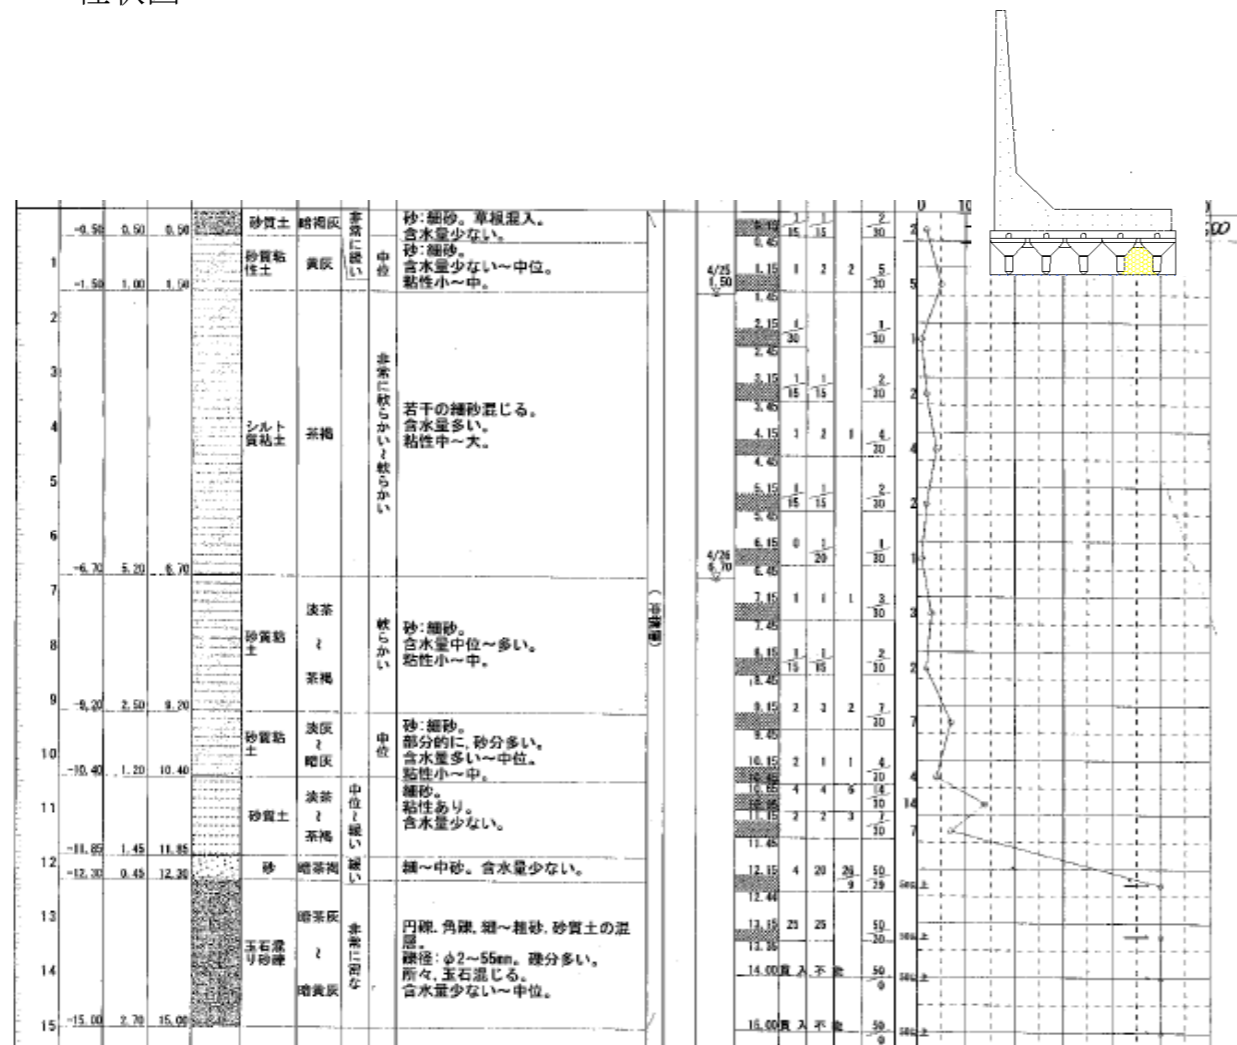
柱状図

| | | | | | | | | |
|---|---|---|---|---|---|---|---|---|
| | -0.50 | 0.50 | 0.50 | 砂質土 | 暗褐灰 | 非常に緩い | | 砂:細砂。草根混入。含水量少ない。 |
| 1 | -1.50 | 1.00 | 1.50 | 砂質粘性土 | 黄灰 | | 中位 | 砂:細砂。含水量少ない〜中位。粘性小〜中。 |
| 2–6 | -6.70 | 5.20 | 6.70 | シルト質粘土 | 茶褐 | | 非常に軟らかい〜軟らかい | 若干の細砂混じる。含水量多い。粘性中〜大。 |
| 7–9 | -9.20 | 2.50 | 9.20 | 砂質粘土 | 淡茶 〜 茶褐 | | 軟らかい | 砂:細砂。含水量中位〜多い。粘性小〜中。 |
| 10 | -10.40 | 1.20 | 10.40 | 砂質粘土 | 淡灰 〜 暗灰 | | 中位 | 砂:細砂。部分的に,砂分多い。含水量多い〜中位。粘性小〜中。 |
| 11 | -11.85 | 1.45 | 11.85 | 砂質土 | 淡茶 〜 茶褐 | 中位〜緩い | | 細砂。粘性あり。含水量少ない。 |
| 12 | -12.30 | 0.45 | 12.30 | 砂 | 暗茶褐 | 緩い | | 細〜中砂。含水量少ない。 |
| 13–15 | -15.00 | 2.70 | 15.00 | 玉石混り砂礫 | 暗茶灰 〜 暗黄灰 | 非常に密な | | 円礫,角礫,細〜粗砂,砂質土の混層。礫径:φ2〜55mm。礫分多い。所々,玉石混じる。含水量少ない〜中位。 |

(孔内水位)

4/25 1.50
4/26 6.70

| 深度 | | | | N値 |
|---|---|---|---|---|
| 0.15 | 1/15 | 1/15 | | 2/30 |
| 0.45 | | | | |
| 1.15 | 1 | 2 | 2 | 5/30 |
| 1.45 | | | | |
| 2.15 | 1/30 | | | 1/30 |
| 2.45 | | | | |
| 3.15 | 1/15 | 1/15 | | 2/30 |
| 3.45 | | | | |
| 4.15 | 1 | 2 | 1 | 4/30 |
| 4.45 | | | | |
| 5.15 | 1/15 | 1/15 | | 2/30 |
| 5.45 | | | | |
| 6.15 | 0 | 1/20 | | 1/30 |
| 6.45 | | | | |
| 7.15 | 1 | 1 | 1 | 3/30 |
| 7.45 | | | | |
| 8.15 | 1/15 | 1/15 | | 2/30 |
| 8.45 | | | | |
| 9.15 | 2 | 3 | 2 | 7/30 |
| 9.45 | | | | |
| 10.15 | 2 | 1 | 1 | 4/30 |
| 10.45 | | | | |
| 10.85 | 4 | 4 | 6 | 14/30 |
| 11.15 | 2 | 2 | 3 | 7/30 |
| 11.45 | | | | |
| 12.15 | 4 | 20 | 26/9 | 50/29 |
| 12.44 | | | | |
| 13.15 | 25 | 25 | | 50/20 |
| 13.35 | | | | |
| 14.00 | 貫入不能 | | | 50/0 |
| 16.00 | 貫入不能 | | | 50/0 |

0 10
2 5 1 2 4 2 1 3 2 7 4 14 7
50以上
50以上
50以上
50以上